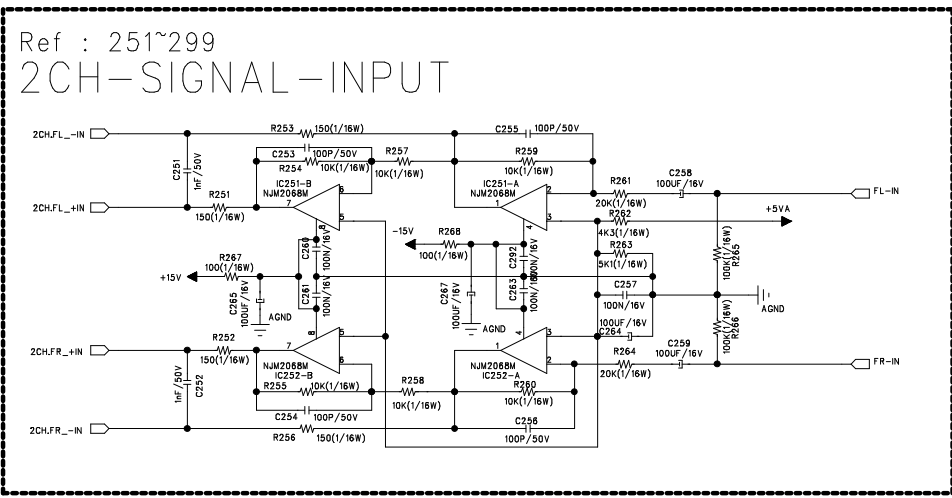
Ref : 251~299
2CH-SIGNAL-INPUT

2CH.FL_-IN
R253 150(1/16W)
C255 100P/50V
C253 100P/50V
R254 10K(1/16W)
R257 10K(1/16W)
R259 10K(1/16W)
C251 1nF/50V
R251 150(1/16W)
2CH.FL_+IN
IC251-B NJM2068M
7 6 5
IC251-A NJM2068M
1 2 3
R261 20K(1/16W)
C258 100UF/16V
FL-IN
+5VA
R262 4K3(1/16W)
-15V
R268 100(1/16W)
C260 100N/16V
C292 100N/16V
4
R263 5K1(1/16W)
R265 100K(1/16W)
R267 100(1/16W)
+15V
C261 100N/16V
C263 100N/16V
C257 100N/16V
C265 100UF/16V
AGND
C267 100UF/16V
AGND
AGND
8
C264 100UF/16V
R266 100K(1/16W)
2CH.FR_+IN
R252 150(1/16W)
5
6
NJM2068M IC252-B
NJM2068M IC252-A
3 1 2
R264 20K(1/16W)
C259 100UF/16V
FR-IN
C252 1nF/50V
R255 10K(1/16W)
R258 10K(1/16W)
R260 10K(1/16W)
C254 100P/50V
C256 100P/50V
2CH.FR_-IN
R256 150(1/16W)